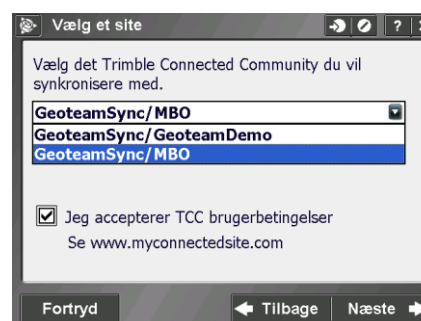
Vælg et site

Vælg det Trimble Connected Community du vil synkronisere med.

GeoteamSync/MBO

GeoteamSync/GeoteamDemo

GeoteamSync/MBO

Jeg accepterer TCC brugerbetingelser

Se www.myconnectedsite.com

Fortryd

Tilbage

Næste